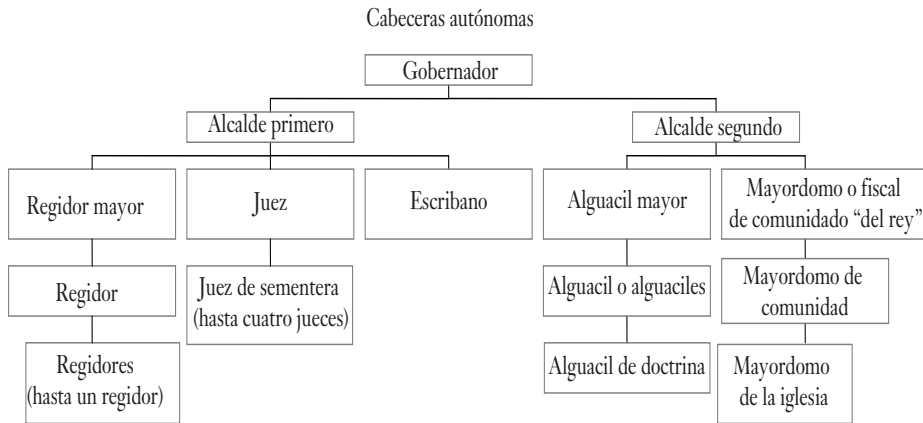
Cabeceras autónomas

Gobernador

Alcalde primero

Alcalde segundo

Regidor mayor

Juez

Escribano

Alguacil mayor

Mayordomo o fiscal de comunidado "del rey"

Regidor

Juez de sementera (hasta cuatro jueces)

Alguacil o alguaciles

Mayordomo de comunidad

Regidores (hasta un regidor)

Alguacil de doctrina

Mayordomo de la iglesia